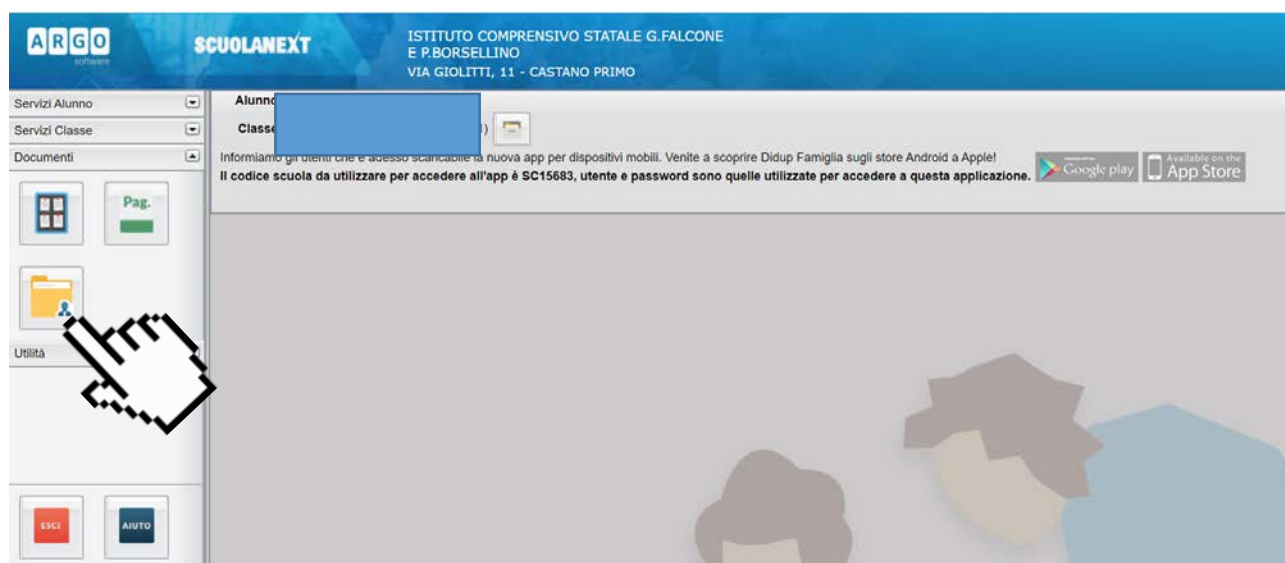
ARGO software

SCUOLANEXT

ISTITUTO COMPRENSIVO STATALE G.FALCONE E P.BORSELLINO
VIA GIOLITTI, 11 - CASTANO PRIMO

Servizi Alunno
Servizi Classe
Documenti

Pag.

Utilità

ESCI
AIUTO

Alunno
Classe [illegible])

Informiamo gli utenti che è adesso scaricabile la nuova app per dispositivi mobili. Venite a scoprire Didup Famiglia sugli store Android a Apple!
Il codice scuola da utilizzare per accedere all'app è SC15683, utente e password sono quelle utilizzate per accedere a questa applicazione.

Google play
Available on the App Store